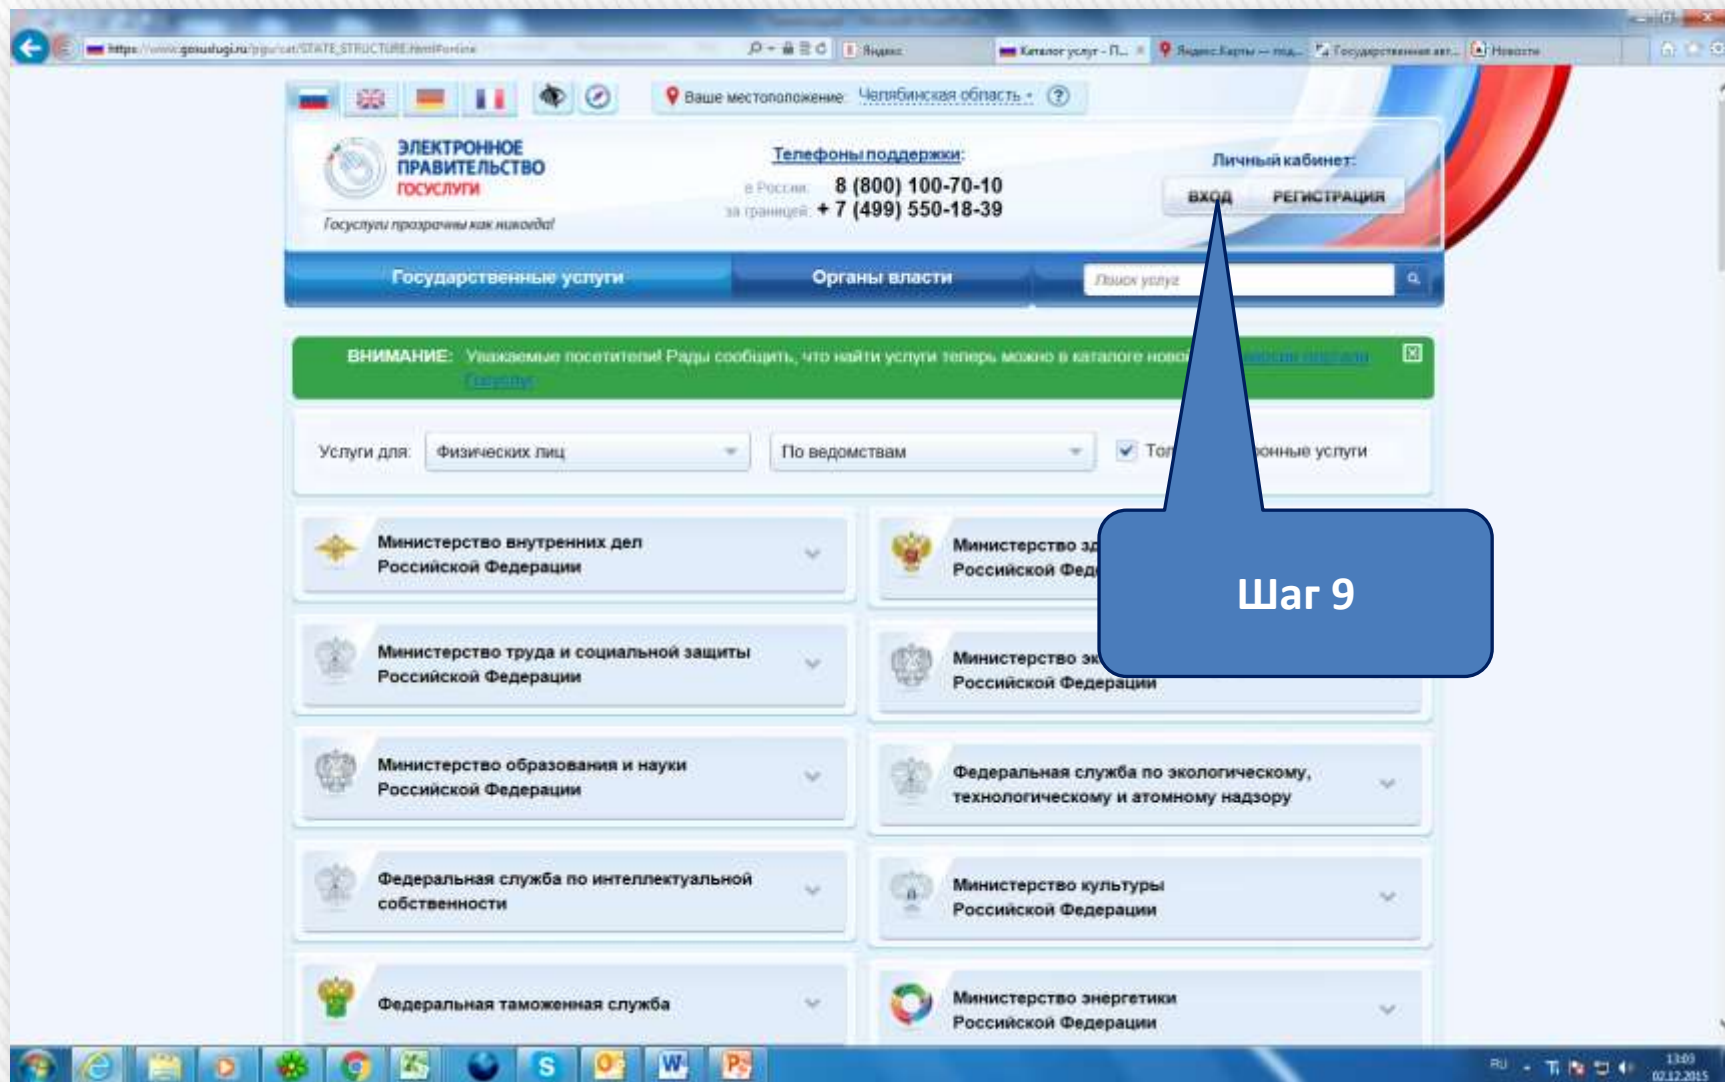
https://www.gosuslugi.ru/pgu/cat/STATE_STRUCTURE.html#online

Яндекс | Каталог услуг - П... | Яндекс.Карты — под... | Государственная авт... | Новости

Ваше местоположение: Челябинская область

ЭЛЕКТРОННОЕ ПРАВИТЕЛЬСТВО ГОСУСЛУГИ
Госуслуги прозрачны как никогда!

Телефоны поддержки:
в России: 8 (800) 100-70-10
за границей: + 7 (499) 550-18-39

Личный кабинет:
ВХОД РЕГИСТРАЦИЯ

Государственные услуги
Органы власти
Поиск услуги

ВНИМАНИЕ: Уважаемые посетители! Рады сообщить, что найти услуги теперь можно в каталоге новой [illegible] Госуслуг

Услуги для: Физических лиц
По ведомствам
То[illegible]онные услуги

Шаг 9

Министерство внутренних дел Российской Федерации

Министерство з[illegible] Российской Феде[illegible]

Министерство труда и социальной защиты Российской Федерации

Министерство э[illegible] Российской Федерации

Министерство образования и науки Российской Федерации

Федеральная служба по экологическому, технологическому и атомному надзору

Федеральная служба по интеллектуальной собственности

Министерство культуры Российской Федерации

Федеральная таможенная служба

Министерство энергетики Российской Федерации

RU
13:09
02.12.2015